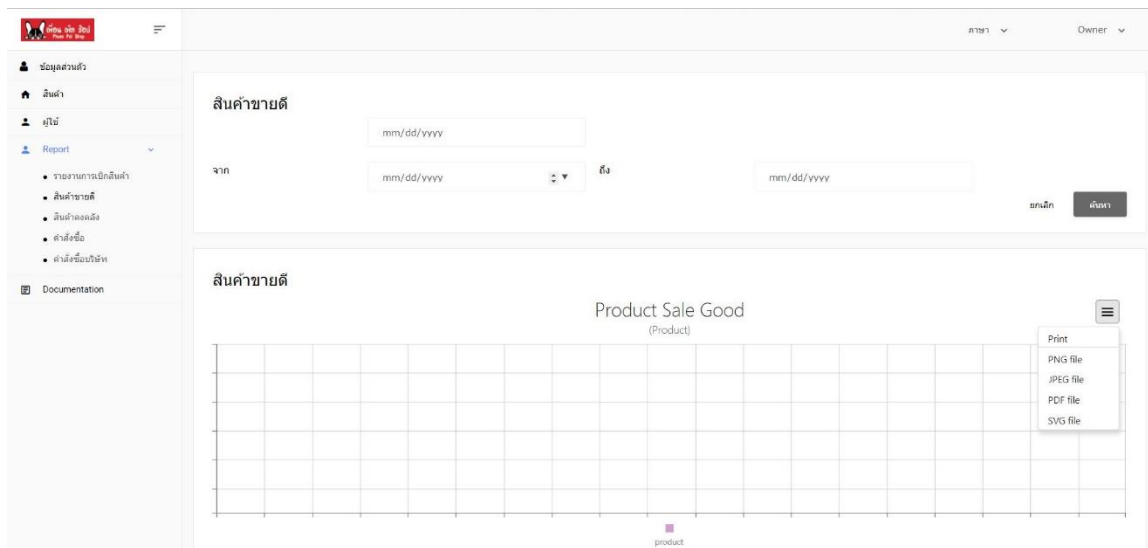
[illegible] Paws Pet Shop

ภาษา
Owner

ข้อมูลส่วนตัว
สินค้า
ผู้ใช้
Report
รายงานการเบิกสินค้า
สินค้าขายดี
สินค้าคงคลัง
คำสั่งซื้อ
คำสั่งซื้อบริษัท
Documentation

สินค้าขายดี
mm/dd/yyyy
จาก
mm/dd/yyyy
ถึง
mm/dd/yyyy
ยกเลิก
ค้นหา

สินค้าขายดี
Product Sale Good
(Product)
Print
PNG file
JPEG file
PDF file
SVG file
product